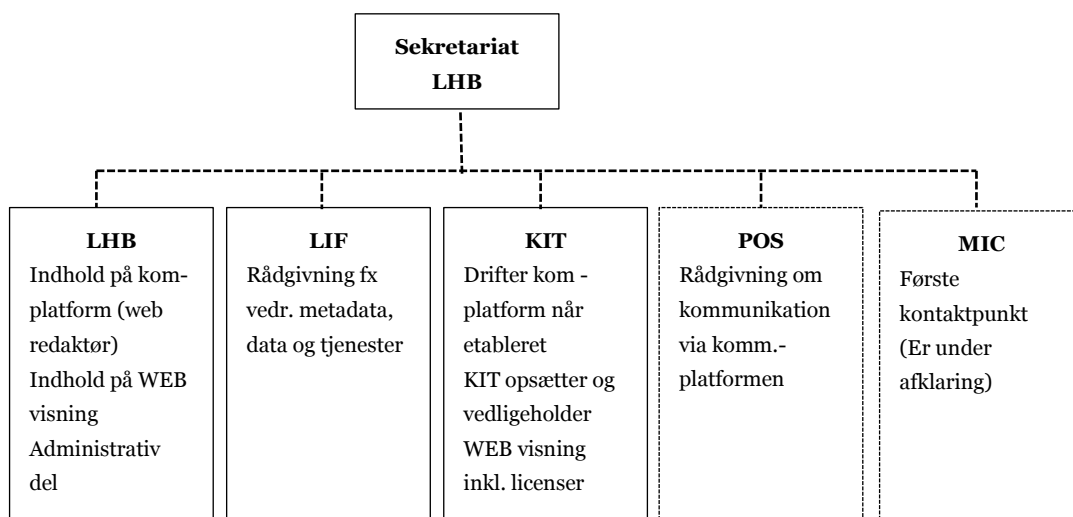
Sekretariat
LHB

LHB
Indhold på komplatform (web redaktør)
Indhold på WEB visning
Administrativ del

LIF
Rådgivning fx vedr. metadata, data og tjenester

KIT
Drifter kom - platform når etableret
KIT opsætter og vedligeholder WEB visning inkl. licenser

POS
Rådgivning om kommunikation via komm.-platformen

MIC
Første kontaktpunkt
(Er under afklaring)